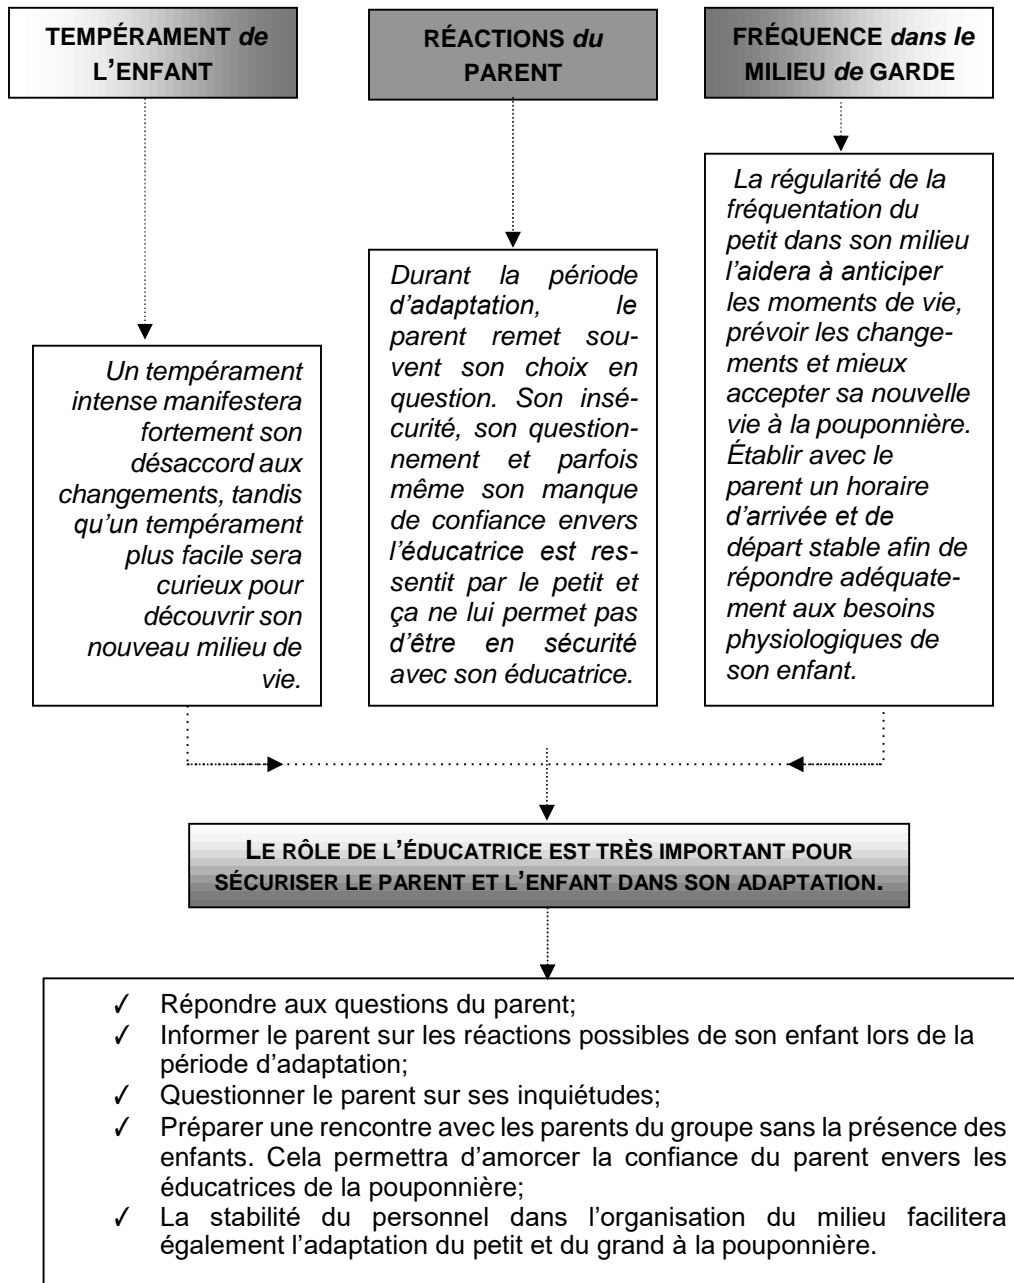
TEMPÉRAMENT *de* L'ENFANT

RÉACTIONS *du* PARENT

FRÉQUENCE *dans le* MILIEU *de* GARDE

*Un tempérament intense manifestera fortement son désaccord aux changements, tandis qu'un tempérament plus facile sera curieux pour découvrir son nouveau milieu de vie.*

*Durant la période d'adaptation, le parent remet souvent son choix en question. Son insécurité, son questionnement et parfois même son manque de confiance envers l'éducatrice est ressentit par le petit et ça ne lui permet pas d'être en sécurité avec son éducatrice.*

*La régularité de la fréquentation du petit dans son milieu l'aidera à anticiper les moments de vie, prévoir les changements et mieux accepter sa nouvelle vie à la pouponnière. Établir avec le parent un horaire d'arrivée et de départ stable afin de répondre adéquatement aux besoins physiologiques de son enfant.*

LE RÔLE DE L'ÉDUCATRICE EST TRÈS IMPORTANT POUR SÉCURISER LE PARENT ET L'ENFANT DANS SON ADAPTATION.

✓ Répondre aux questions du parent;
✓ Informer le parent sur les réactions possibles de son enfant lors de la période d'adaptation;
✓ Questionner le parent sur ses inquiétudes;
✓ Préparer une rencontre avec les parents du groupe sans la présence des enfants. Cela permettra d'amorcer la confiance du parent envers les éducatrices de la pouponnière;
✓ La stabilité du personnel dans l'organisation du milieu facilitera également l'adaptation du petit et du grand à la pouponnière.